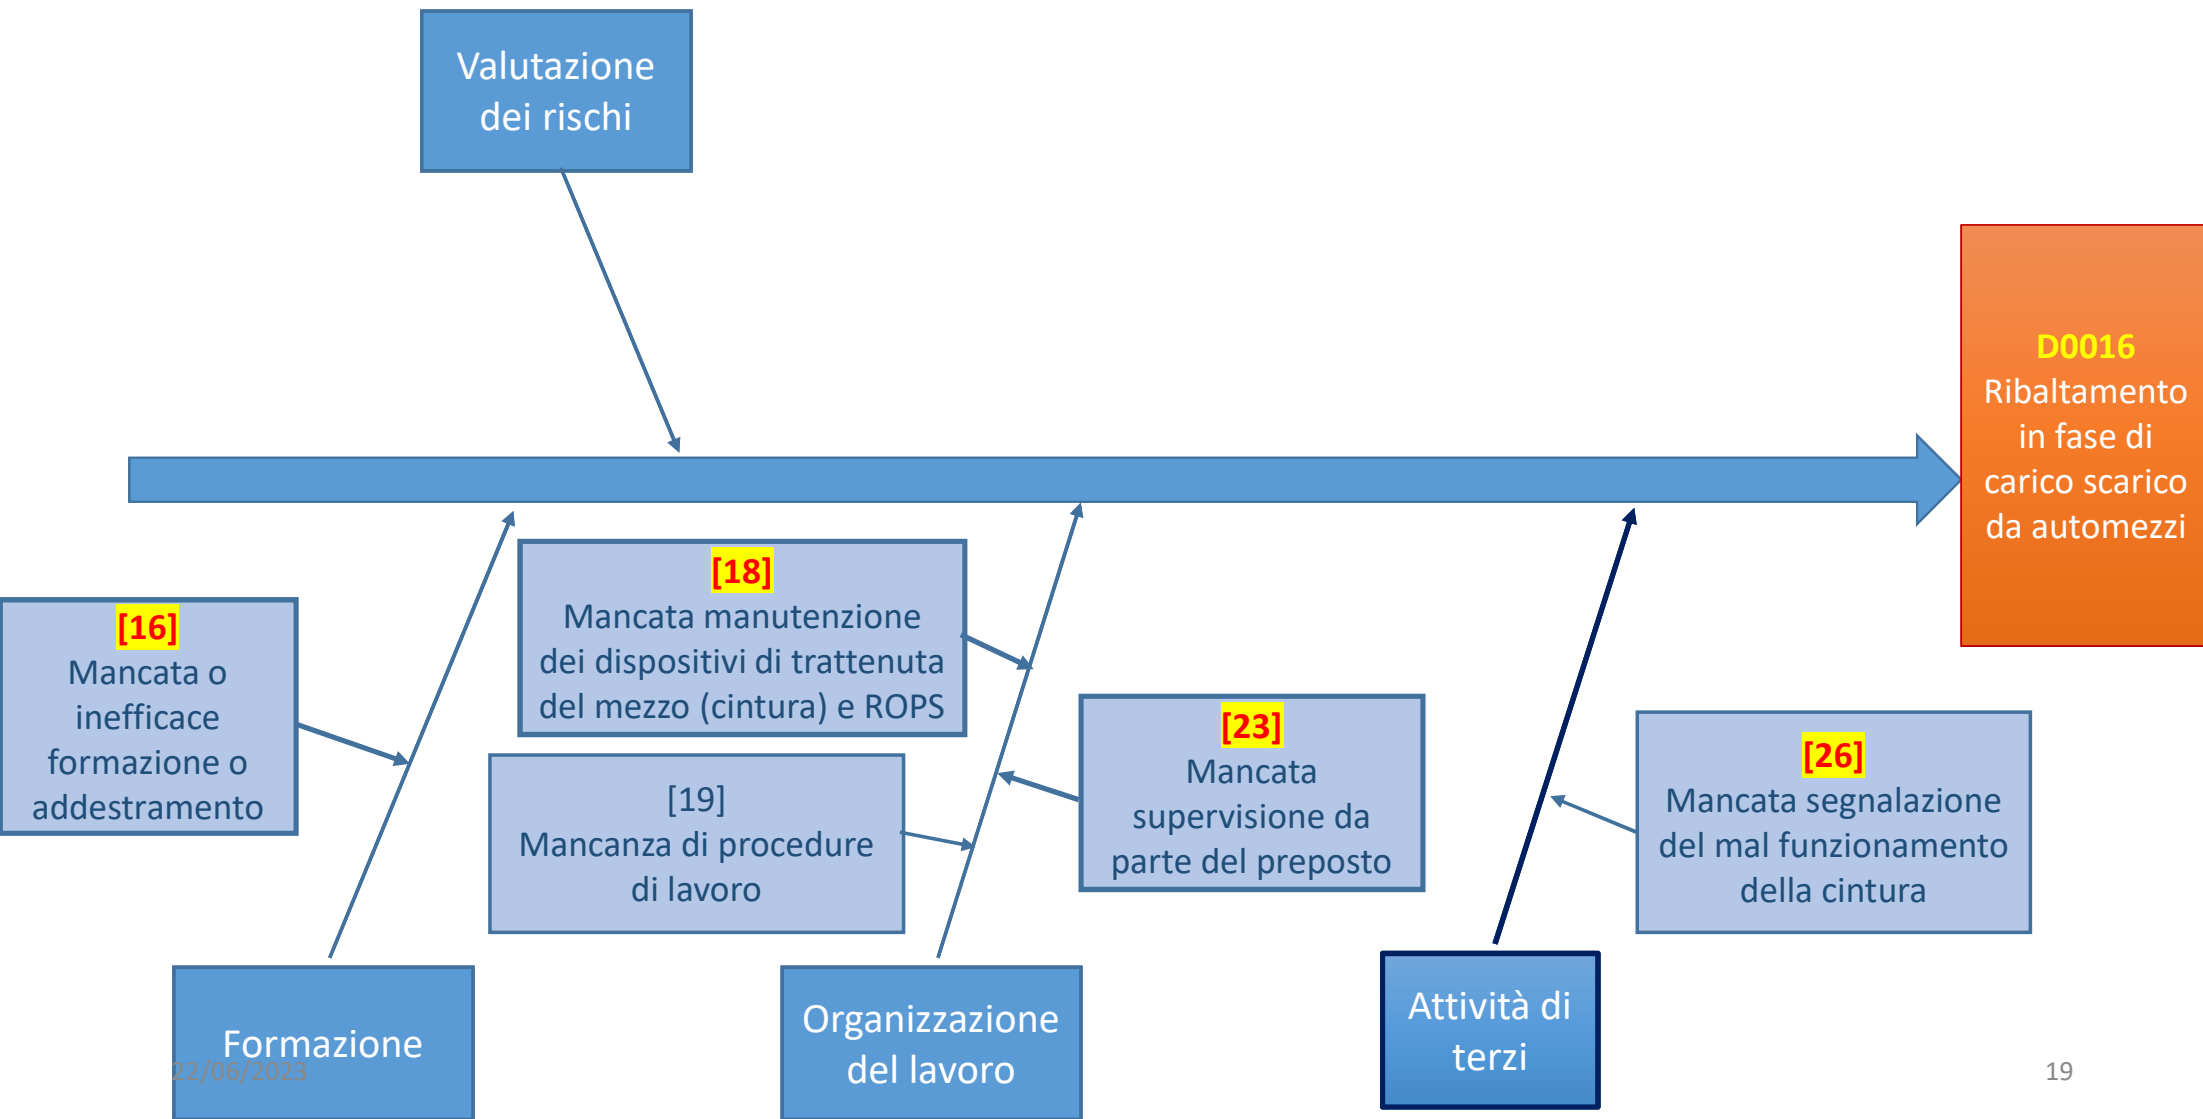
Valutazione dei rischi

D0016
Ribaltamento in fase di carico scarico da automezzi

[16]
Mancata o inefficace formazione o addestramento

[18]
Mancata manutenzione dei dispositivi di trattenuta del mezzo (cintura) e ROPS

[19]
Mancanza di procedure di lavoro

[23]
Mancata supervisione da parte del preposto

[26]
Mancata segnalazione del mal funzionamento della cintura

Formazione

22/06/2023

Organizzazione del lavoro

Attività di terzi

19